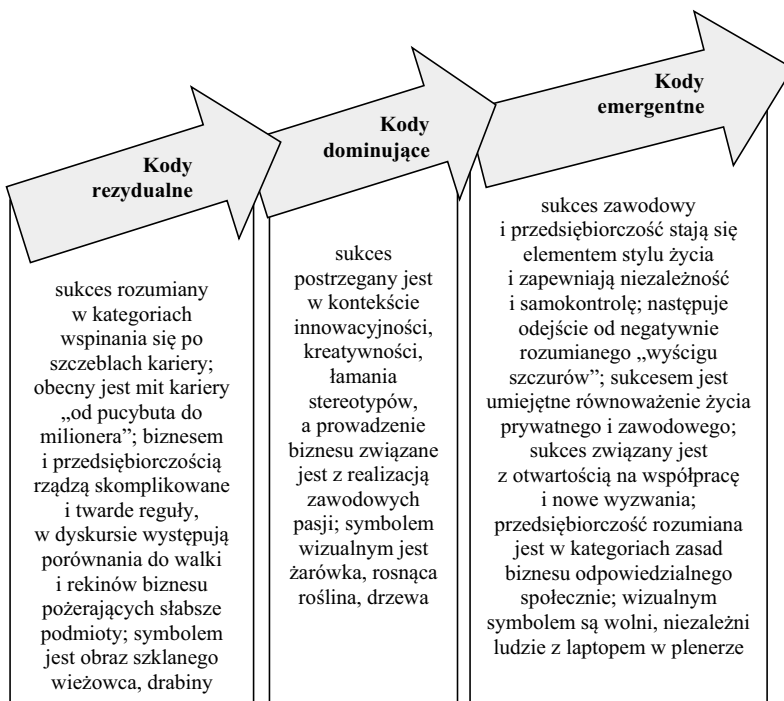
Kody rezydualne

sukces rozumiany w kategoriach wspinania się po szczeblach kariery; obecny jest mit kariery „od pucybuta do milionera"; biznesem i przedsiębiorczością rządzą skomplikowane i twarde reguły, w dyskursie występują porównania do walki i rekinów biznesu pożerających słabsze podmioty; symbolem jest obraz szklanego wieżowca, drabiny

Kody dominujące

sukces postrzegany jest w kontekście innowacyjności, kreatywności, łamania stereotypów, a prowadzenie biznesu związane jest z realizacją zawodowych pasji; symbolem wizualnym jest żarówka, rosnąca roślina, drzewa

Kody emergentne

sukces zawodowy i przedsiębiorczość stają się elementem stylu życia i zapewniają niezależność i samokontrolę; następuje odejście od negatywnie rozumianego „wyścigu szczurów"; sukcesem jest umiejętne równoważenie życia prywatnego i zawodowego; sukces związany jest z otwartością na współpracę i nowe wyzwania; przedsiębiorczość rozumiana jest w kategoriach zasad biznesu odpowiedzialnego społecznie; wizualnym symbolem są wolni, niezależni ludzie z laptopem w plenerze